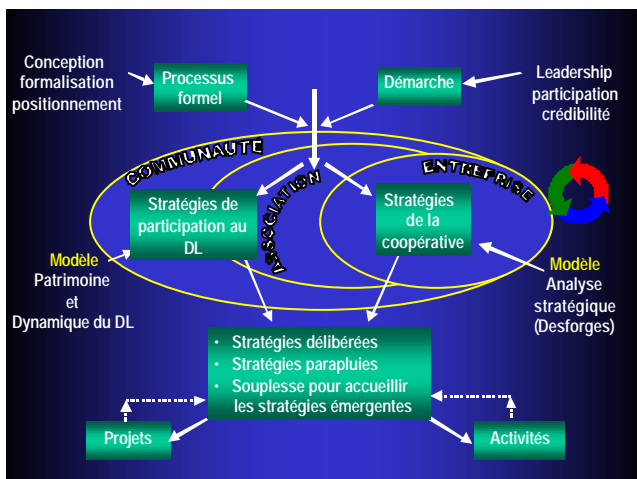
Conception formalisation positionnement

Processus formel

Démarche

Leadership participation crédibilité

COMMUNAUTE

ASSOCIATION

ENTREPRISE

Stratégies de participation au DL

Stratégies de la coopérative

Modèle Patrimoine et Dynamique du DL

Modèle Analyse stratégique (Desforges)

• Stratégies délibérées
• Stratégies parapluies
• Souplesse pour accueillir les stratégies émergentes

Projets

Activités